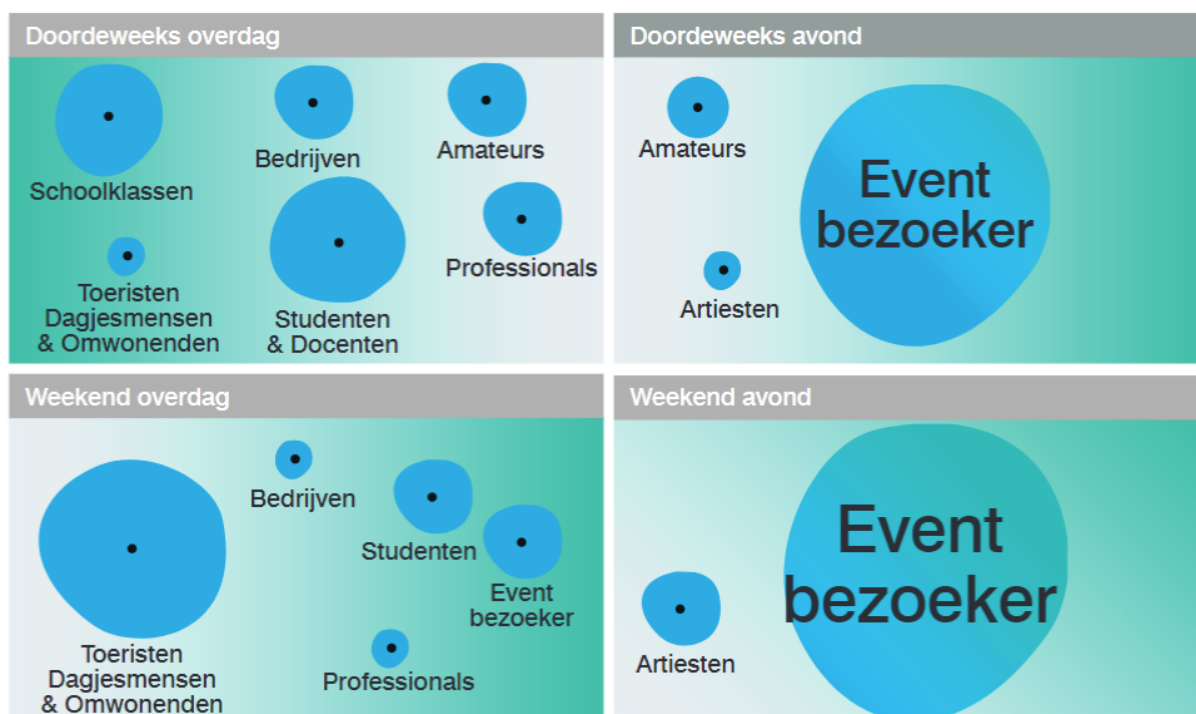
Doordeweeks overdag

Schoolklassen

Bedrijven

Amateurs

Toeristen Dagjesmensen & Omwonenden

Studenten & Docenten

Professionals

Doordeweeks avond

Amateurs

Event bezoeker

Artiesten

Weekend overdag

Bedrijven

Studenten

Event bezoeker

Toeristen Dagjesmensen & Omwonenden

Professionals

Weekend avond

Event bezoeker

Artiesten